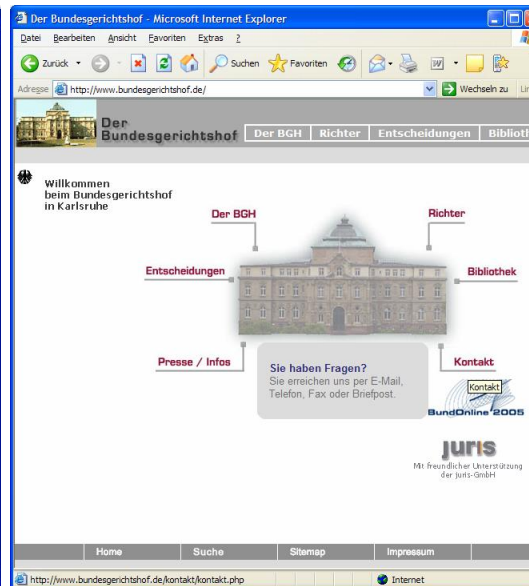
Der Bundesgerichtshof - Microsoft Internet Explorer

Datei Bearbeiten Ansicht Favoriten Extras ?

Zurück Suchen Favoriten

Adresse http://www.bundesgerichtshof.de/ Wechseln zu Lin

Der Bundesgerichtshof Der BGH Richter Entscheidungen Biblioth

Willkommen beim Bundesgerichtshof in Karlsruhe

Der BGH

Richter

Entscheidungen

Bibliothek

Presse / Infos

Sie haben Fragen?
Sie erreichen uns per E-Mail, Telefon, Fax oder Briefpost.

Kontakt

Kontakt

BundOnline 2005

juris

Mit freundlicher Unterstützung der juris-GmbH

Home Suche Sitemap Impressum

http://www.bundesgerichtshof.de/kontakt/kontakt.php Internet